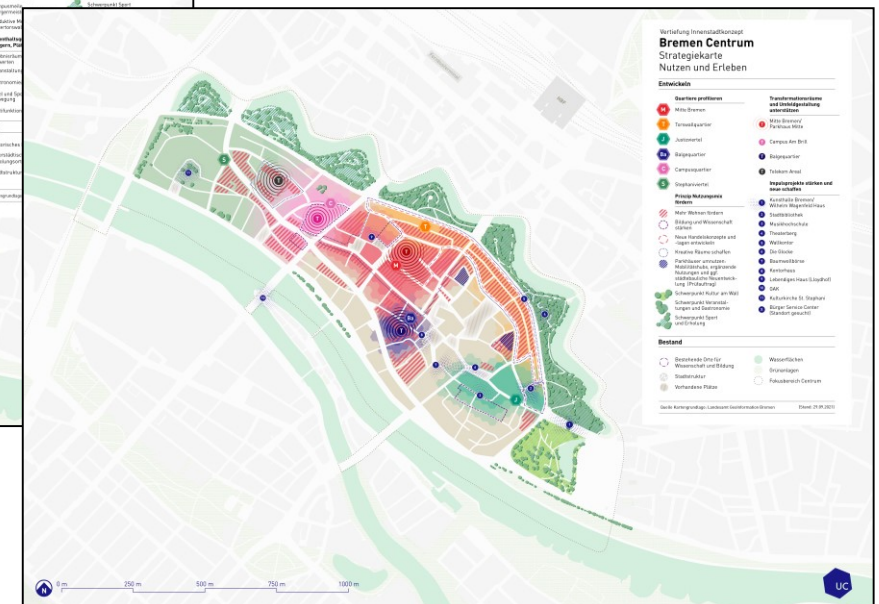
Vertiefung Innenstadtkonzept
Bremen Centrum
Strategiekarte
Nutzen und Erleben

Entwickeln

Quartiere profilieren
M Mitte Bremen
T Tetzelquartier
J Justizviertel
Ba Balgequartier
C Campusquartier
S Stephaniviertel

Prinzip Nutzungsmix fördern
Mehr Wohnen fördern
Bildung und Wissenschaft stärken
Neue Handelskonzepte und -lagen entwickeln
Privatine Räume schaffen
Parkhäuser umnutzen: Mobilitätshubs, ergänzende Nutzungen und ggf. städtebauliche Neuentwicklung (Prüfauftrag)
Schwerpunkt Kultur am Wall
Schwerpunkt Veranstaltungen und Gastronomie
Schwerpunkt Sport und Erholung

Transformationsräume und Umfeldgestaltung unterstützen
Mitte Bremen/ Parkhaus Mitte
Campus Am Brill
Balgequartier
Telekom Areal

Impulsprojekte stärken und neu schaffen
Kunsthalle Bremen/ Wilhelm Wagenfeld Haus
Stadtbibliothek
Musikhochschule
Theaterberg
Wallkeller
Die Glocke
Baumwollbörse
Kontorhaus
Lebendiges Haus (Lloydhof)
DAK
Kulturkirche St. Stephani
Bürger Service Center (Standort gesucht)

Bestand
Bestehende Orte für Wissenschaft und Bildung
Stadtstruktur
Vorhandene Plätze
Wasserflächen
Grünanlagen
Fokusbereich Centrum

Quelle Kartengrundlage: Landesamt GeoInformation Bremen
Erstellt: 29.09.2021

Schwerpunkt Sport

0 m
250 m
500 m
750 m
1000 m

UC